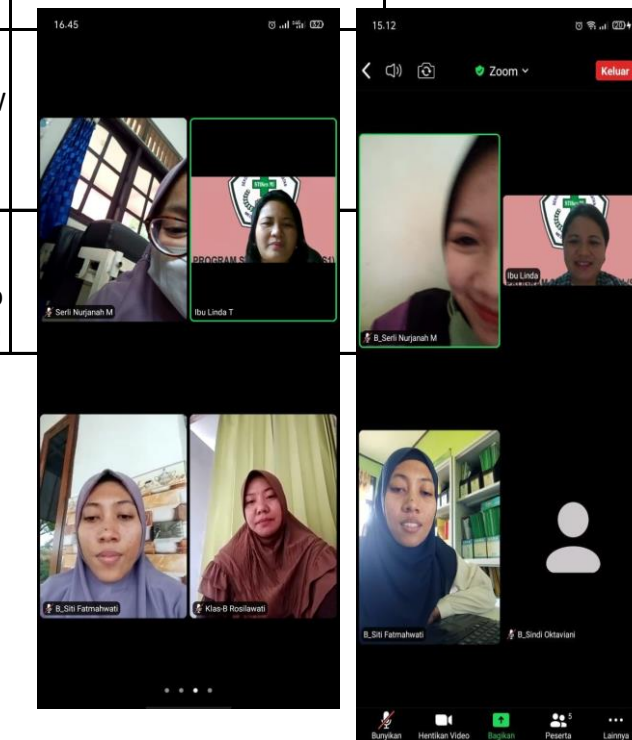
16.45

Serli Nurjanah M

PROGRAM S

Ibu Linda T

B_Siti Fatmahwati

Klas-B Rosilawati

15.12

Zoom

Keluar

B_Serli Nurjanah M

Ibu Linda

B_Siti Fatmahwati

B_Sindi Oktaviani

Bunyikan

Hentikan Video

Bagikan

5

Peserta

Lainnya